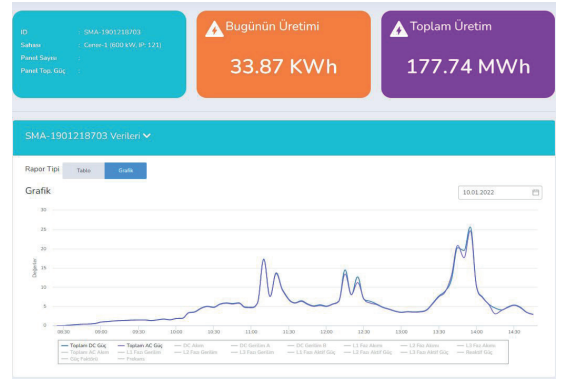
ID : SMA-1901218703
Saha : Cenes-1 (800 kW, IP: 121)
Panel Sayısı :
Panel Top. Güç :

Bugünün Üretimi
33.87 KWh

Toplam Üretim
177.74 MWh

SMA-1901218703 Verileri

Rapor Tipi Tablo Grafik

Grafik

10.01.2022

| 30 |
| 25 |
| 20 |
| 15 |
| 10 |
| 5 |
| 0 |

Değerler

08:30 09:00 09:30 10:00 10:30 11:00 11:30 12:00 12:30 13:00 13:30 14:00 14:30

Toplam DC Güç, Toplam AC Güç, DC Akım, DC Gerilim A, DC Gerilim B, L1 Faz Akımı, L2 Faz Akımı, L3 Faz Akımı, Toplam AC Akım, L1 Faz Gerilimi, L2 Faz Gerilimi, L3 Faz Gerilimi, L1 Faz Aktif Güç, L2 Faz Aktif Güç, L3 Faz Aktif Güç, Reaktif Güç, Güç Faktörü, Frekans